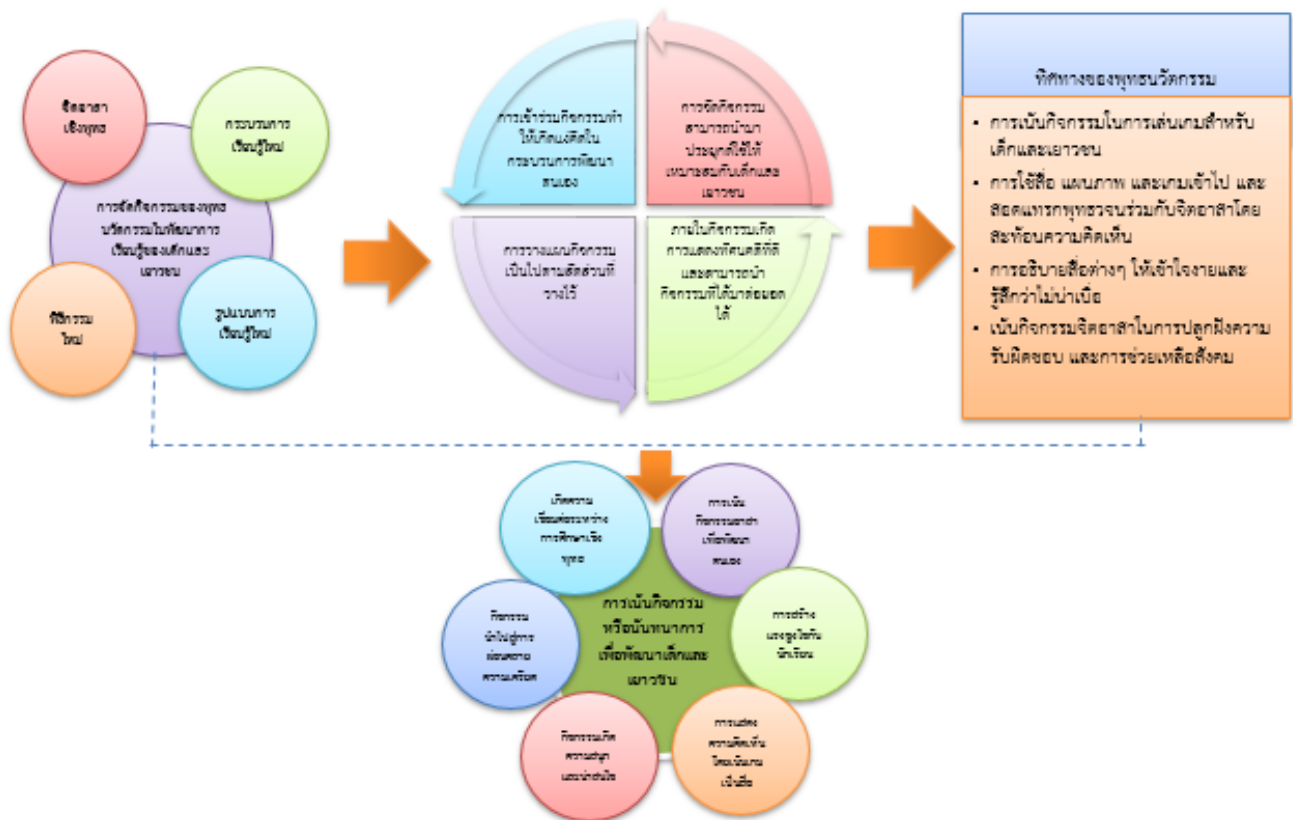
จิตอาสาเชิงพุทธ

กระบวนการเรียนรู้ใหม่

การจัดกิจกรรมของพุทธนวัตกรรมในพัฒนาการเรียนรู้ของเด็กและเยาวชน

กิจกรรมใหม่

รูปแบบการเรียนรู้ใหม่

การเข้าร่วมกิจกรรมทำให้เกิดแรงจูงใจในกระบวนการพัฒนาตนเอง

การจัดกิจกรรมสามารถนำมาประยุกต์ใช้ให้เหมาะสมกับเด็กและเยาวชน

การวางแผนกิจกรรมเป็นไปตามเป้าหมายที่วางไว้

ภายในกิจกรรมเกิดการแสดงทัศนคติที่ดีและสามารถนำกิจกรรมที่ได้มาต่อยอดได้

ทิศทางของพุทธนวัตกรรม

• การเน้นกิจกรรมในการเล่นเกมสำหรับเด็กและเยาวชน
• การใช้สื่อ แผนภาพ และเกมเข้าไป และสอดแทรกพุทธวจนร่วมกับจิตอาสาโดยสะท้อนความคิดเห็น
• การอธิบายสื่อต่างๆ ให้เข้าใจง่ายและรู้สึกว่าไม่น่าเบื่อ
• เน้นกิจกรรมจิตอาสาในการปลูกฝังความรับผิดชอบ และการช่วยเหลือสังคม

การเน้นกิจกรรมหรือนันทนาการเพื่อพัฒนาเด็กและเยาวชน

เกิดความเชื่อมต่อระหว่างการศึกษาเชิงพุทธ

การเน้นกิจกรรมจิตอาสาเพื่อพัฒนาตนเอง

การสร้างแรงจูงใจกับนักเรียน

การแสดงความคิดเห็นโดยเน้นเกมเป็นสื่อ

กิจกรรมเกิดความสนุกและน่าสนใจ

กิจกรรมนำไปสู่การผ่อนคลายความเครียด